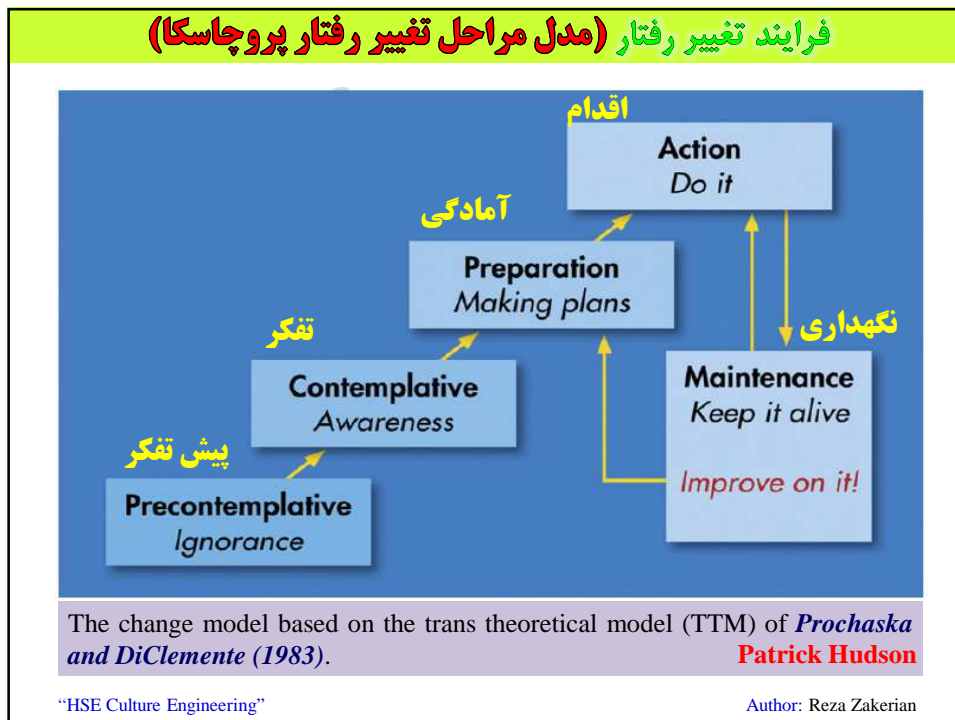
فرایند تغییر رفتار (مدل مراحل تغییر رفتار پروچاسکا)

اقدام

Action
Do it

آمادگی

Preparation
Making plans

تفکر

Contemplative
Awareness

پیش تفکر

Precontemplative
Ignorance

نگهداری

Maintenance
Keep it alive

Improve on it!

The change model based on the trans theoretical model (TTM) of *Prochaska and DiClemente (1983)*. Patrick Hudson

"HSE Culture Engineering"

Author: Reza Zakerian